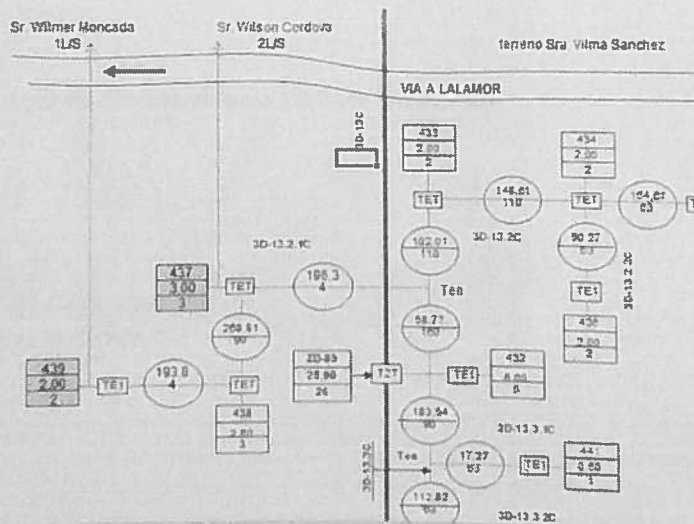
Sr. Wilmer Moncada
1L/S

Sr. Wilson Cordova
2L/S

terreno Sra. Vilma Sanchez

VIA A LALAMOR

3D-13C

433
2.00
2

434
2.00
2

TET

148.61
110

TET

154.21
63

TE

3D-13.2.1C

102.01
110

3D-13.2C

90.27
63

3D-13.2.2C

437
3.00
3

TET

196.3
4

Tee

TET

269.61
90

58.77
160

436
2.00
2

2D-85
25.90
26

T2T

432
6.00
6

439
2.00
2

TET

193.8
4

TET

TET

183.54
90

3D-13.3.1C

438
2.00
3

Tee

3D-13.3C

17.27
63

TET

441
3.00
3

112.82
63

3D-13.3.2C